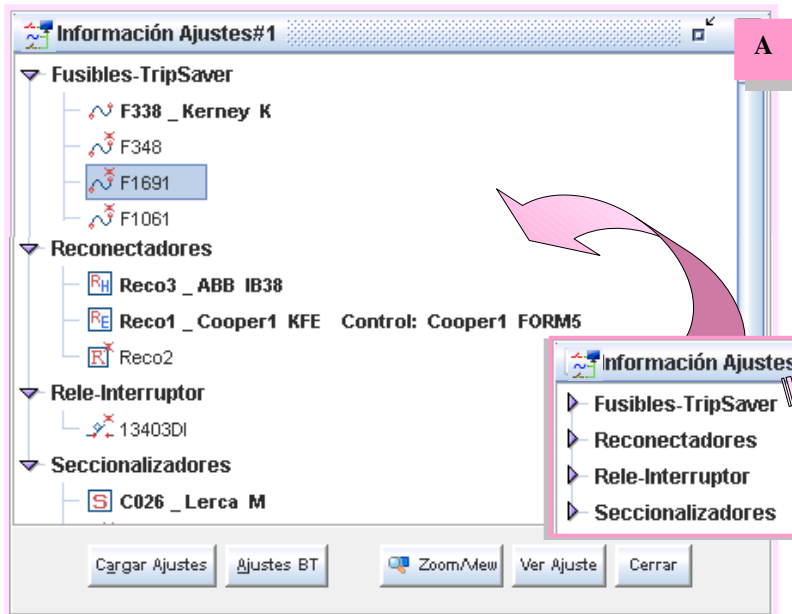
Información Ajustes#1

A

Fusibles-TripSaver
F338 _ Kerney K
F348
F1691
F1061
Reconectadores
Reco3 _ ABB IB38
Reco1 _ Cooper1 KFE Control: Cooper1 FORM5
Reco2
Rele-Interruptor
13403DI
Seccionalizadores
C026 _ Lerca M

Información Ajustes
Fusibles-TripSaver
Reconectadores
Rele-Interruptor
Seccionalizadores

Cargar Ajustes
Ajustes BT
Zoom/View
Ver Ajuste
Cerrar